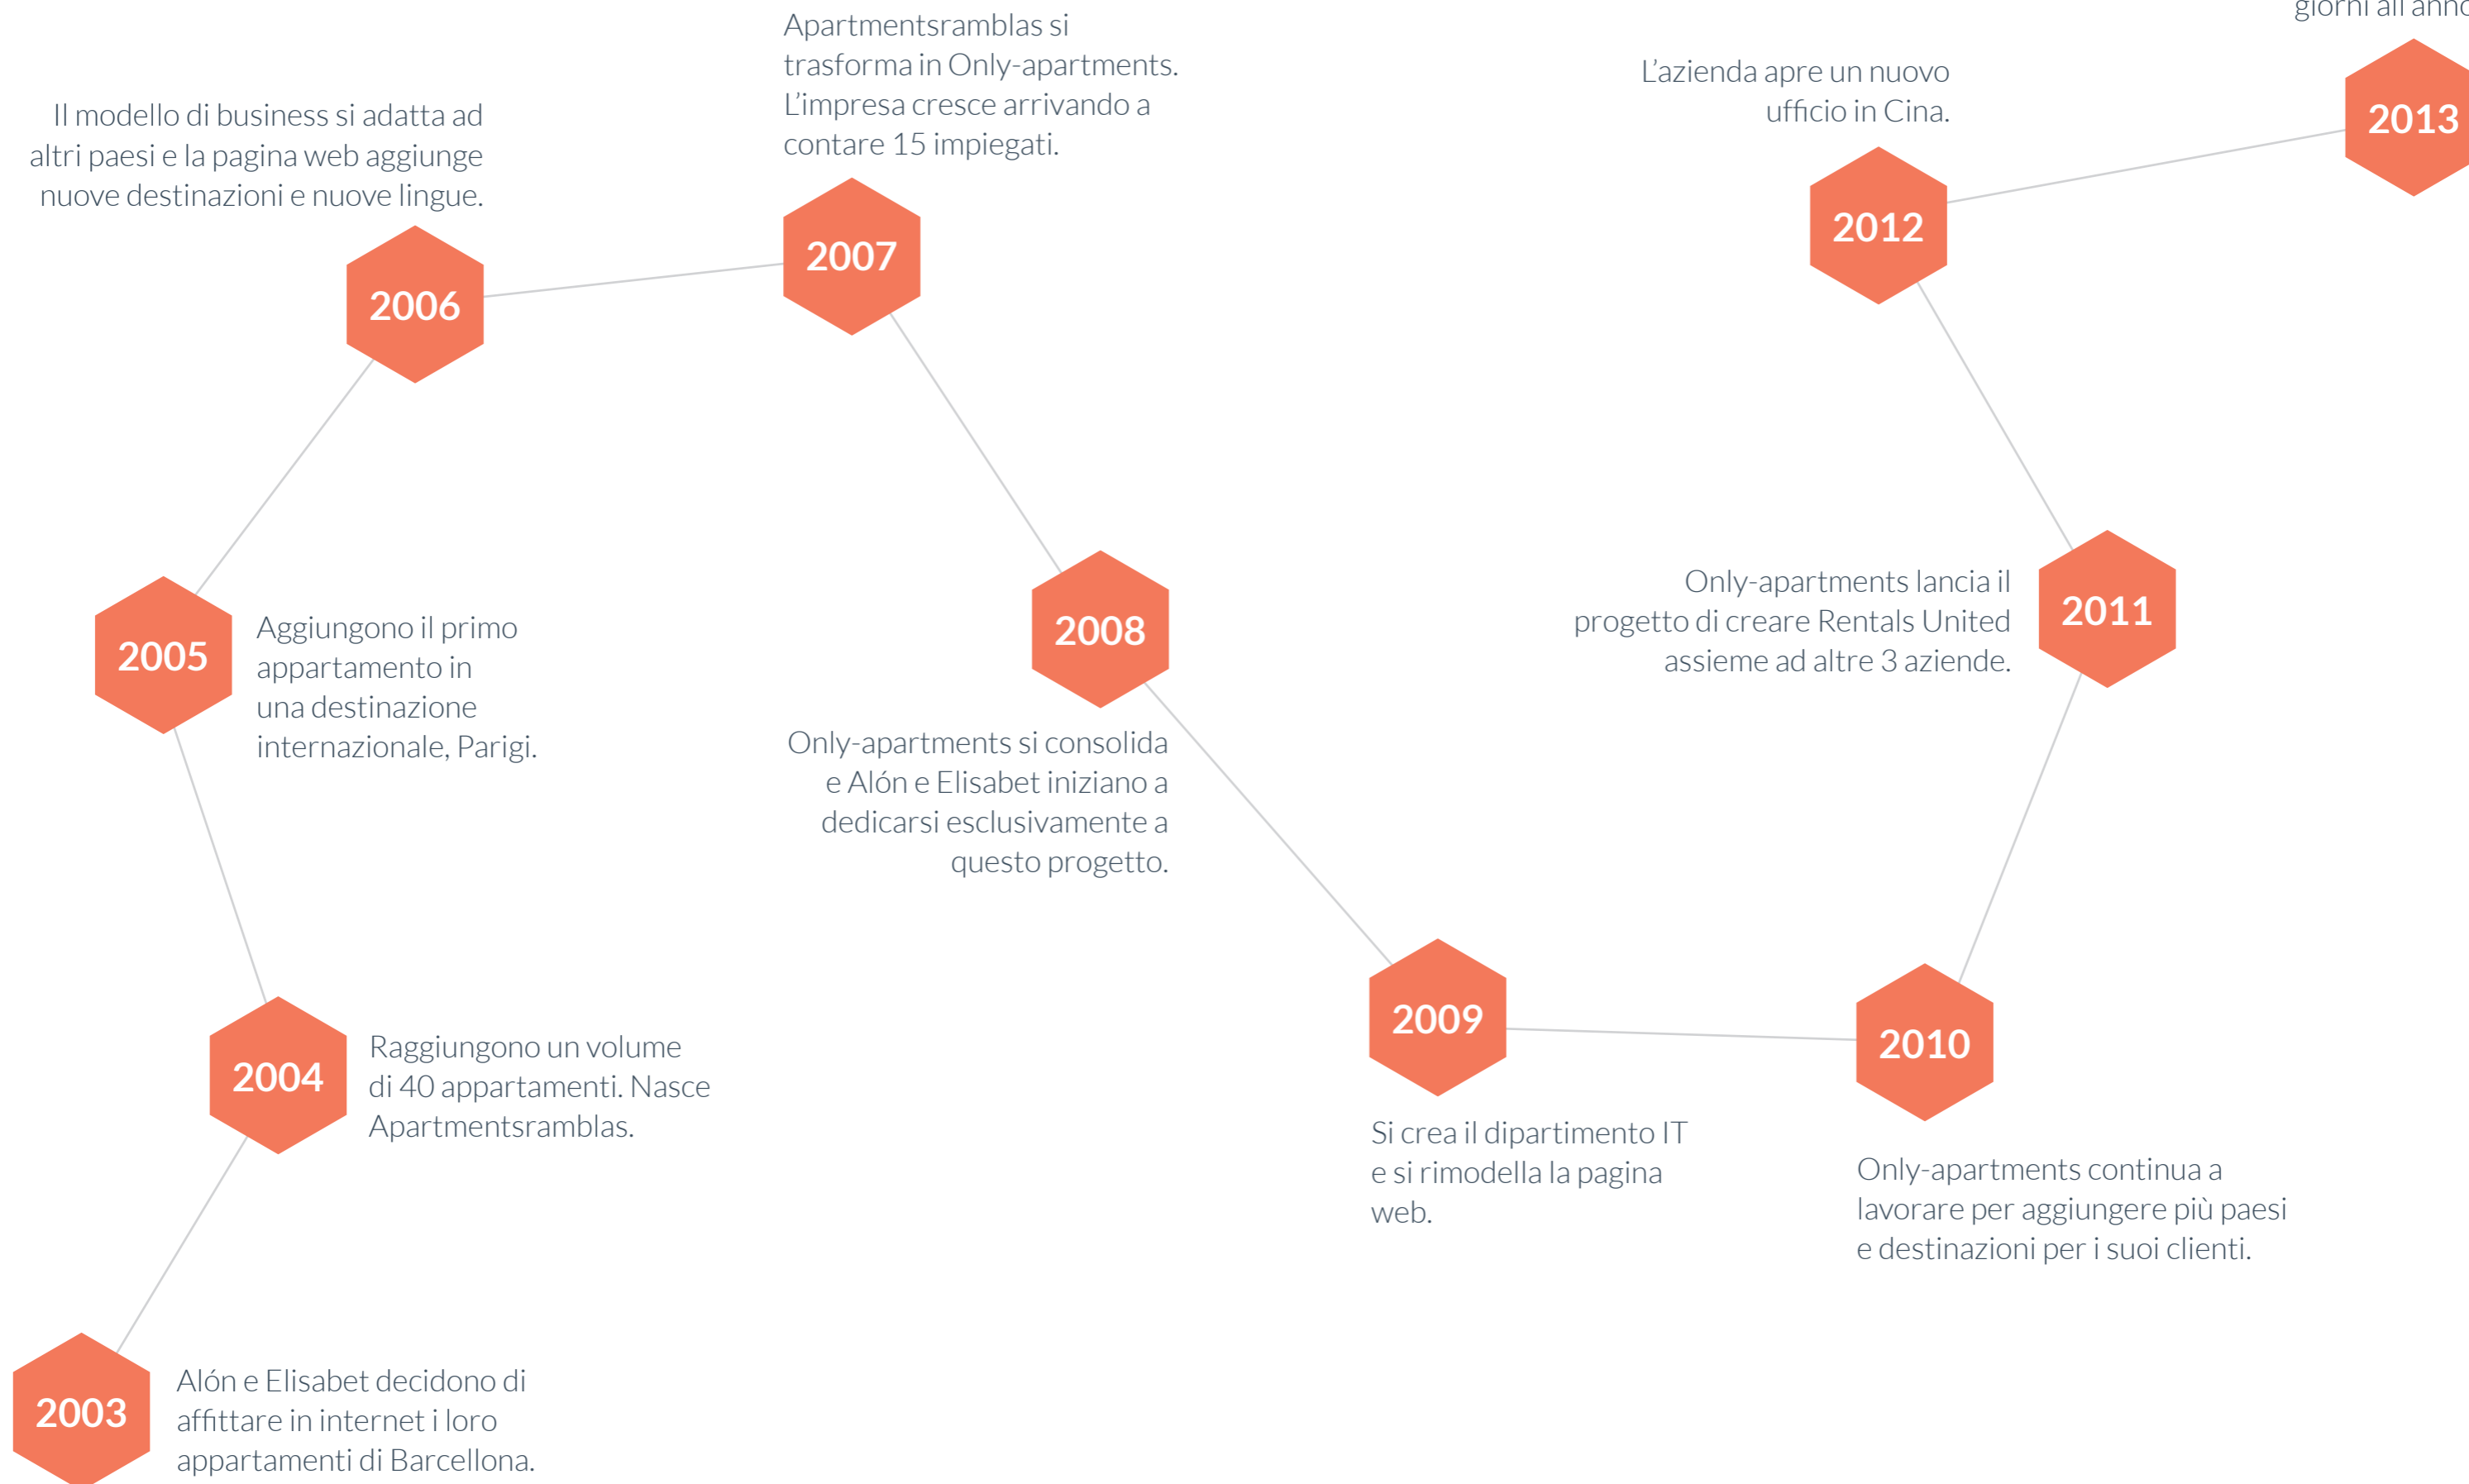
giorni all'anno

2013

L'azienda apre un nuovo ufficio in Cina.

2012

Apartmentsramblas si trasforma in Only-apartments. L'impresa cresce arrivando a contare 15 impiegati.

2007

Il modello di business si adatta ad altri paesi e la pagina web aggiunge nuove destinazioni e nuove lingue.

2006

2005

Aggiungono il primo appartamento in una destinazione internazionale, Parigi.

2008

Only-apartments si consolida e Alón e Elisabet iniziano a dedicarsi esclusivamente a questo progetto.

Only-apartments lancia il progetto di creare Rentals United assieme ad altre 3 aziende.

2011

2004

Raggiungono un volume di 40 appartamenti. Nasce Apartmentsramblas.

2009

Si crea il dipartimento IT e si rimodella la pagina web.

2010

Only-apartments continua a lavorare per aggiungere più paesi e destinazioni per i suoi clienti.

2003

Alón e Elisabet decidono di affittare in internet i loro appartamenti di Barcellona.